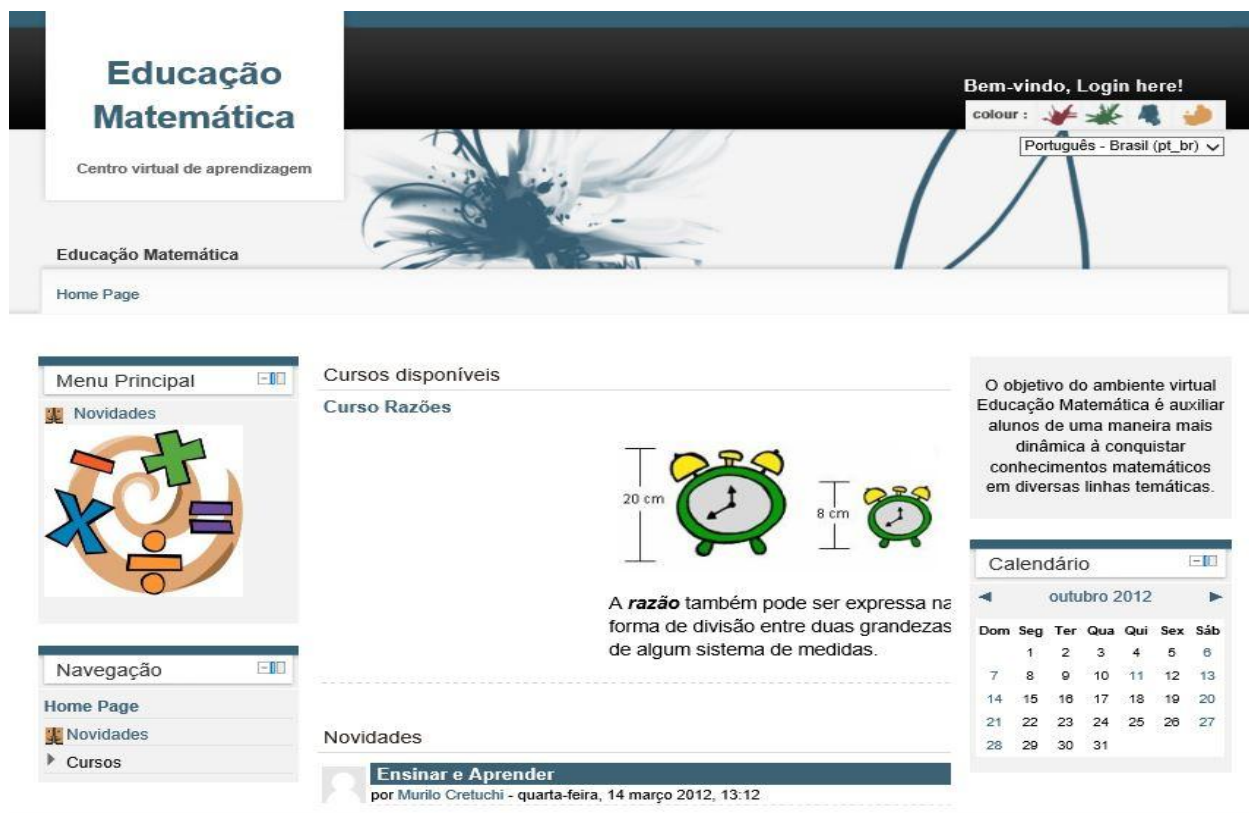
Educação Matemática

Centro virtual de aprendizagem

Bem-vindo, Login here!

colour :

Português - Brasil (pt_br)

Educação Matemática

Home Page

Menu Principal

Novidades

Navegação

Home Page

Novidades

Cursos

Cursos disponíveis

Curso Razões

20 cm

8 cm

A *razão* também pode ser expressa na forma de divisão entre duas grandezas de algum sistema de medidas.

Novidades

Ensinar e Aprender

por Murilo Cretuchi - quarta-feira, 14 março 2012, 13:12

O objetivo do ambiente virtual Educação Matemática é auxiliar alunos de uma maneira mais dinâmica à conquistar conhecimentos matemáticos em diversas linhas temáticas.

Calendário

◄ outubro 2012 ►

| Dom | Seg | Ter | Qua | Qui | Sex | Sáb |
|---|---|---|---|---|---|---|
| | 1 | 2 | 3 | 4 | 5 | 6 |
| 7 | 8 | 9 | 10 | 11 | 12 | 13 |
| 14 | 15 | 16 | 17 | 18 | 19 | 20 |
| 21 | 22 | 23 | 24 | 25 | 26 | 27 |
| 28 | 29 | 30 | 31 | | | |